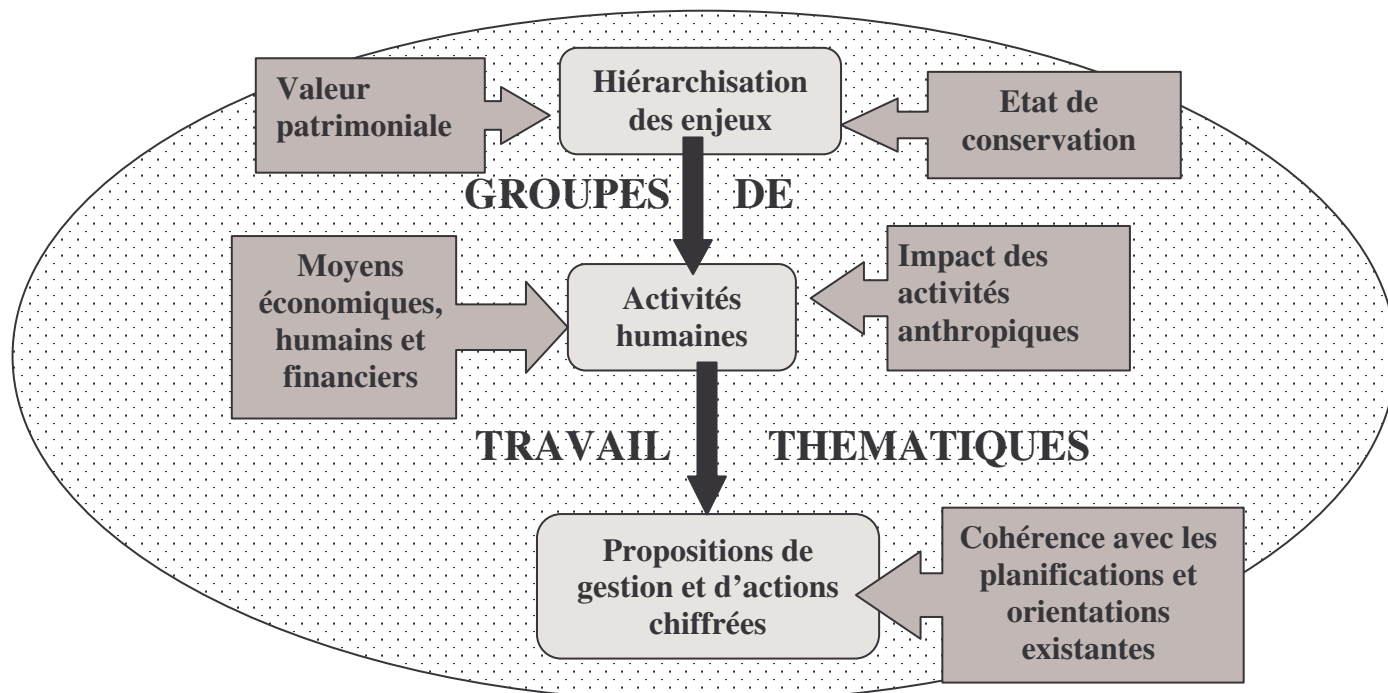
Valeur patrimoniale

Hiérarchisation des enjeux

Etat de conservation

GROUPES DE

Moyens économiques, humains et financiers

Activités humaines

Impact des activités anthropiques

TRAVAIL THEMATIQUES

Propositions de gestion et d'actions chiffrées

Cohérence avec les planifications et orientations existantes